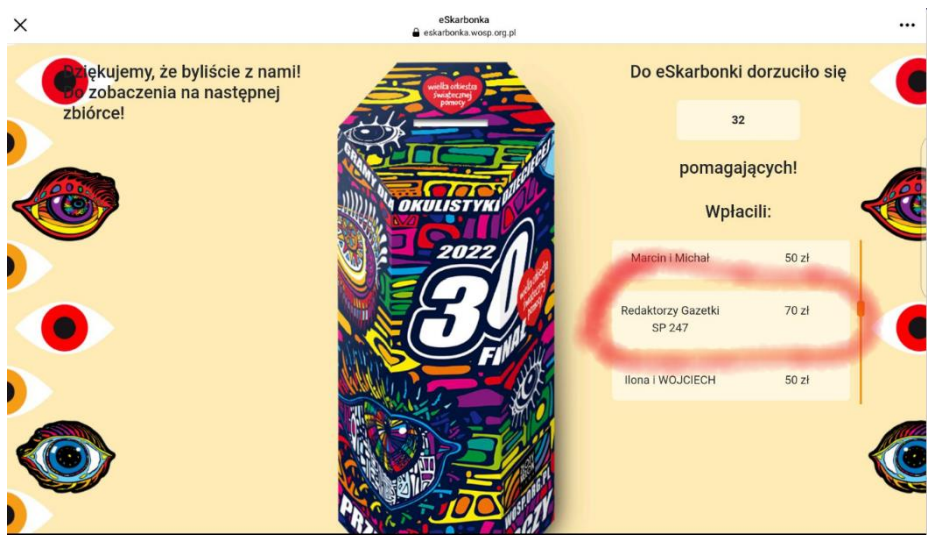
×

eSkarbonka
eskarbonka.wosp.org.pl

...

Dziękujemy, że byliście z nami! Do zobaczenia na następnej zbiórce!

wielka orkiestra świątecznej pomocy

GRAMY DLA OKULISTYKI DZIECIĘCEJ

2022

30

FINAŁ

wielka orkiestra świątecznej pomocy

Do eSkarbonki dorzuciło się

32

pomagających!

Wpłacili:

| | |
|---|---|
| Marcin i Michał | 50 zł |
| Redaktorzy Gazetki SP 247 | 70 zł |
| Ilona i WOJCIECH | 50 zł |